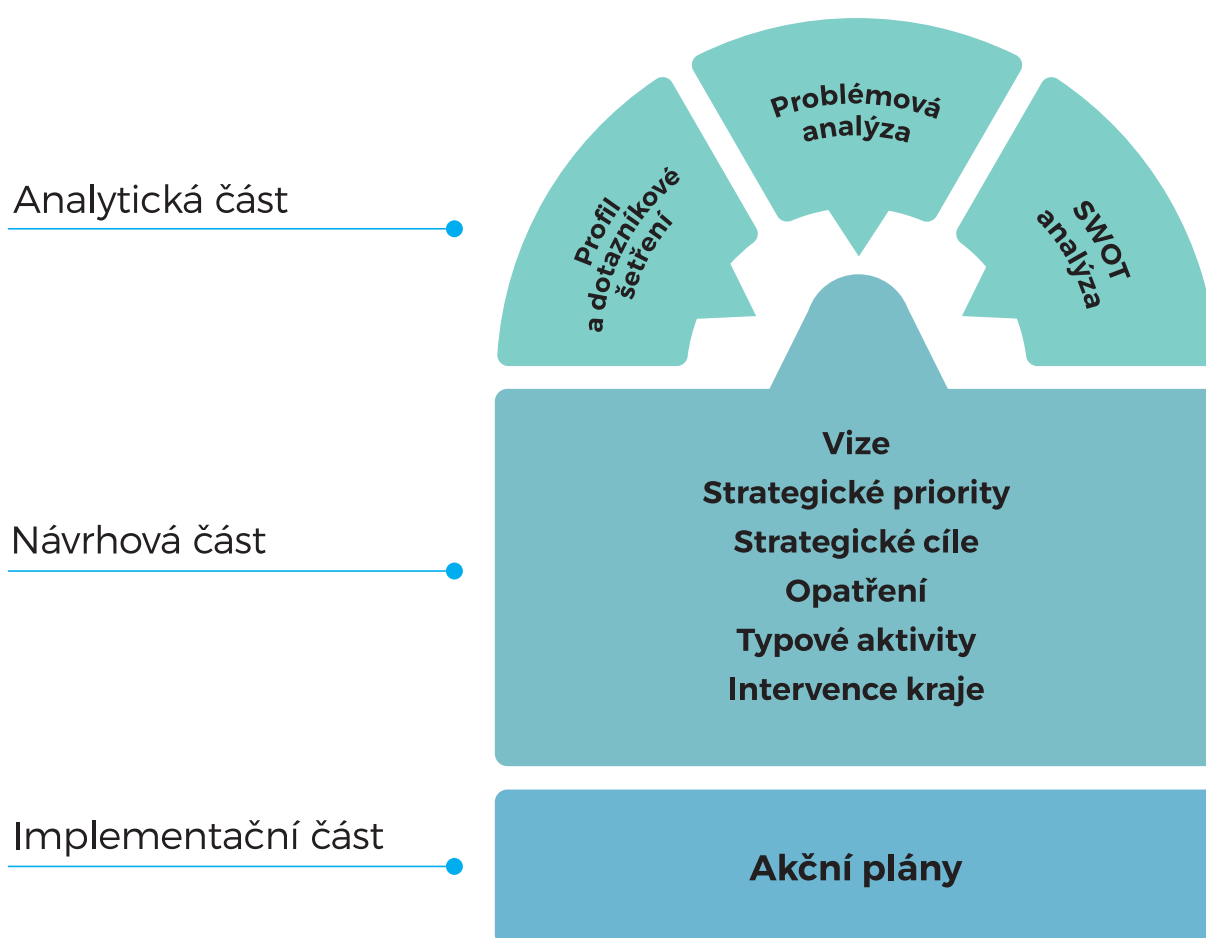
Analytická část

Profil a dotazníkové šetření

Problémová analýza

SWOT analýza

Návrhová část

Vize
Strategické priority
Strategické cíle
Opatření
Typové aktivity
Intervence kraje

Implementační část

Akční plány